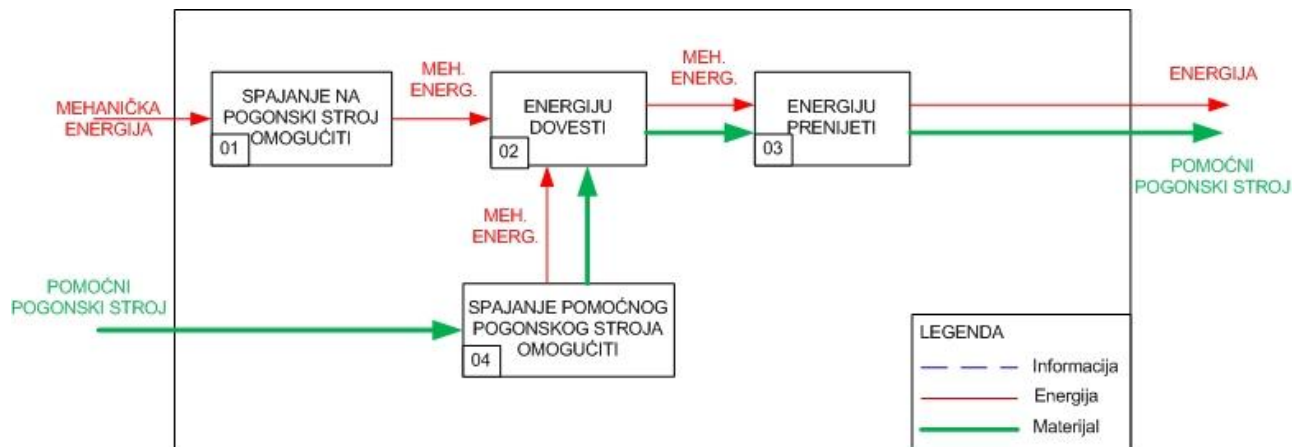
MEHANIČKA ENERGIJA

SPAJANJE NA POGONSKI STROJ OMOGUĆITI
01

MEH. ENERG.

ENERGIJU DOVESTI
02

MEH. ENERG.

ENERGIJU PRENIJETI
03

ENERGIJA

POMOĆNI POGONSKI STROJ

MEH. ENERG.

POMOĆNI POGONSKI STROJ

SPAJANJE POMOĆNOG POGONSKOG STROJA OMOGUĆITI
04

LEGENDA
Informacija
Energija
Materijal